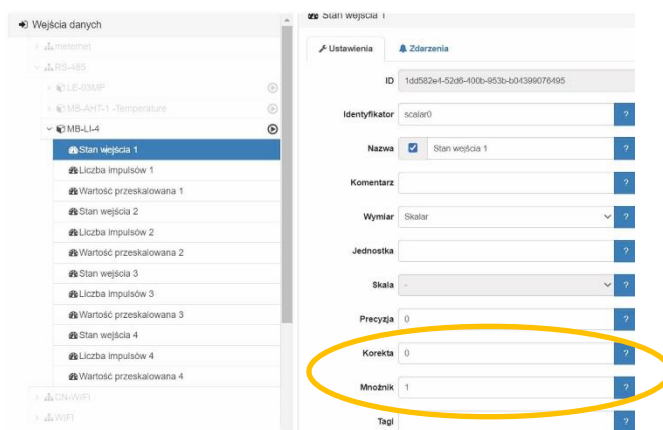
Wejścia danych

meternet

RS-485

LE-03MP

MB-AHT-1 -Temperature

MB-LI-4

Stan wejścia 1

Liczba impulsów 1

Wartość przeskalowana 1

Stan wejścia 2

Liczba impulsów 2

Wartość przeskalowana 2

Stan wejścia 3

Liczba impulsów 3

Wartość przeskalowana 3

Stan wejścia 4

Liczba impulsów 4

Wartość przeskalowana 4

CN-WIFI

WIFI

Stan wejścia 1

Ustawienia

Zdarzenia

ID 1dd582e4-52d6-400b-953b-b04399076495

Identyfikator scalar0 ?

Nazwa Stan wejścia 1 ?

Komentarz ?

Wymiar Skalar ?

Jednostka ?

Skala - ?

Precyzja 0 ?

Korekta 0 ?

Mnożnik 1 ?

Tagi ?